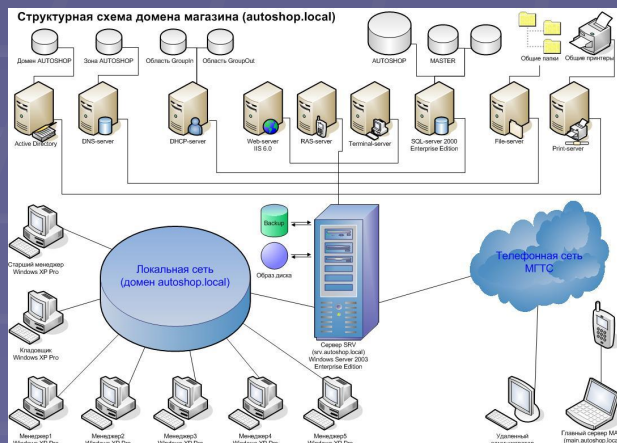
Структурная схема домена магазина (autoshop.local)

Домен AUTOSHOP
Зона AUTOSHOP
Область GroupIn
Область GroupOut
AUTOSHOP
MASTER
Общие папки
Общие принтеры

Active Directory
DNS-server
DHCP-server
Web-server IIS 6.0
RAS-server
Terminal-server
SQL-server 2000 Enterprise Edition
File-server
Print-server

Backup
Образ диска

Старший менеджер Windows XP Pro

Локальная сеть (домен autoshop.local)

Кладовщик Windows XP Pro

Сервер SRV (srv.autoshop.local) Windows Server 2003 Enterprise Edition

Телефонная сеть МГТС

Менеджер1 Windows XP Pro
Менеджер2 Windows XP Pro
Менеджер3 Windows XP Pro
Менеджер4 Windows XP Pro
Менеджер5 Windows XP Pro

Удаленный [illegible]
Главный сервер МА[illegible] (main.autoshop.loca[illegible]